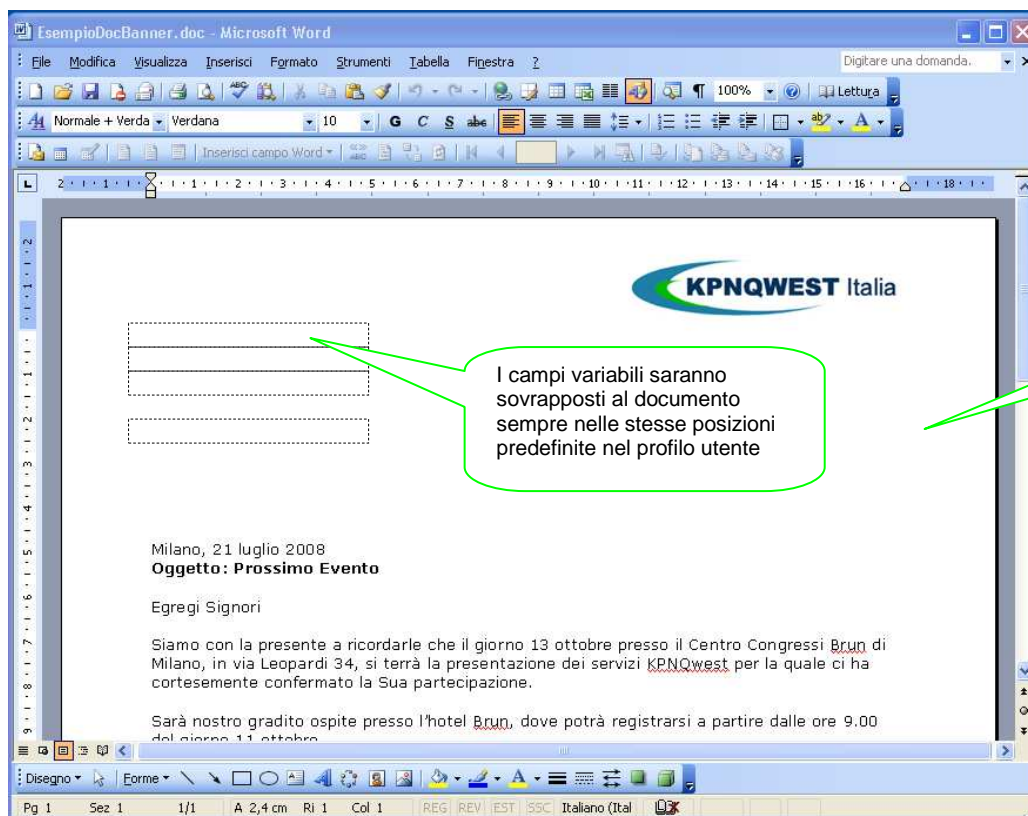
EsempioDocBanner.doc - Microsoft Word

File Modifica Visualizza Inserisci Formato Strumenti Tabella Finestra ?

Digitare una domanda.

100% Lettura

Normale + Verda Verdana 10 G C S abc

Inserisci campo Word

KPNQWEST Italia

I campi variabili saranno sovrapposti al documento sempre nelle stesse posizioni predefinite nel profilo utente

Milano, 21 luglio 2008
Oggetto: Prossimo Evento

Egregi Signori

Siamo con la presente a ricordarle che il giorno 13 ottobre presso il Centro Congressi Brun di Milano, in via Leopardi 34, si terrà la presentazione dei servizi KPNQwest per la quale ci ha cortesemente confermato la Sua partecipazione.

Sarà nostro gradito ospite presso l'hotel Brun, dove potrà registrarsi a partire dalle ore 9.00 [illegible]

Disegno Forme

Pg 1 Sez 1 1/1 A 2,4 cm Ri 1 Col 1 REG REV EST SSC Italiano (Ital